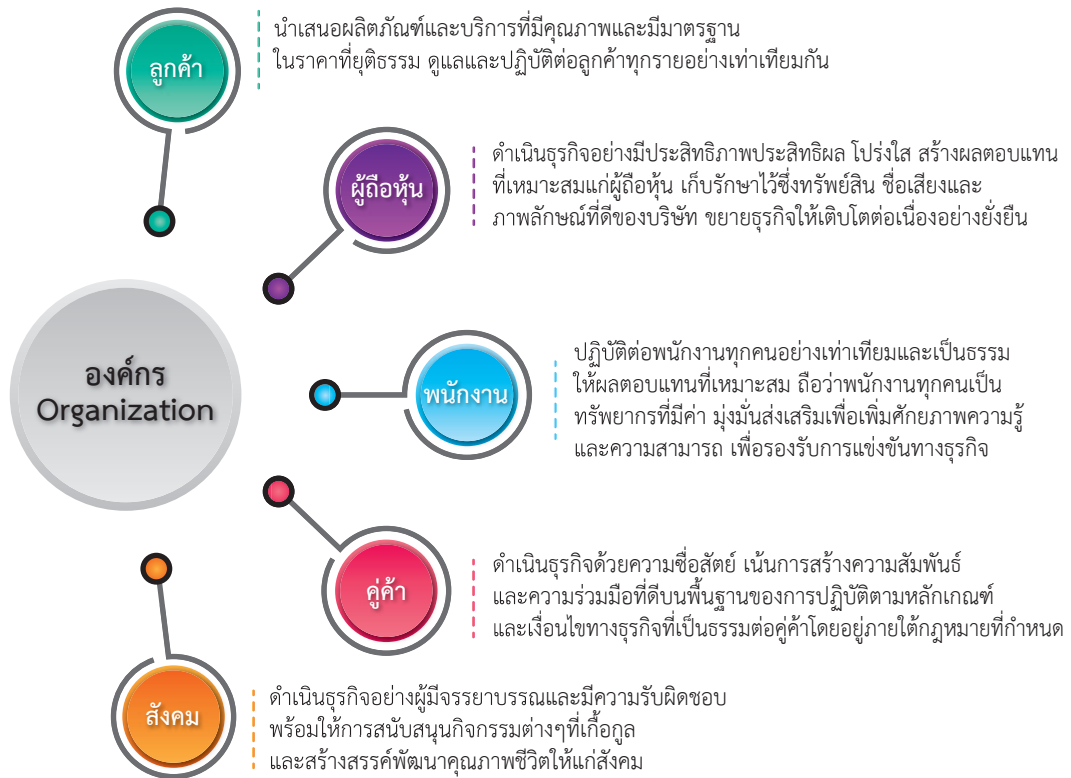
ลูกค้า

นำเสนอผลิตภัณฑ์และบริการที่มีคุณภาพและมีมาตรฐาน ในราคาที่ยุติธรรม ดูแลและปฏิบัติต่อลูกค้าทุกรายอย่างเท่าเทียมกัน

ผู้ถือหุ้น

ดำเนินธุรกิจอย่างมีประสิทธิภาพประสิทธิผล โปร่งใส สร้างผลตอบแทนที่เหมาะสมแก่ผู้ถือหุ้น เก็บรักษาไว้ซึ่งทรัพย์สิน ชื่อเสียงและภาพลักษณ์ที่ดีของบริษัท ขยายธุรกิจให้เติบโตต่อเนื่องอย่างยั่งยืน

องค์กร
Organization

พนักงาน

ปฏิบัติต่อพนักงานทุกคนอย่างเท่าเทียมและเป็นธรรม ให้ผลตอบแทนที่เหมาะสม ถือว่าพนักงานทุกคนเป็นทรัพยากรที่มีค่า มุ่งมั่นส่งเสริมเพื่อเพิ่มศักยภาพความรู้และความสามารถ เพื่อรองรับการแข่งขันทางธุรกิจ

คู่ค้า

ดำเนินธุรกิจด้วยความซื่อสัตย์ เน้นการสร้างความสัมพันธ์และความร่วมมือที่ดีบนพื้นฐานของการปฏิบัติตามหลักเกณฑ์และเงื่อนไขทางธุรกิจที่เป็นธรรมต่อคู่ค้าโดยอยู่ภายใต้กฎหมายที่กำหนด

สังคม

ดำเนินธุรกิจอย่างผู้มีจรรยาบรรณและมีความรับผิดชอบ พร้อมให้การสนับสนุนกิจกรรมต่างๆที่เกื้อกูล และสร้างสรรค์พัฒนาคุณภาพชีวิตให้แก่สังคม